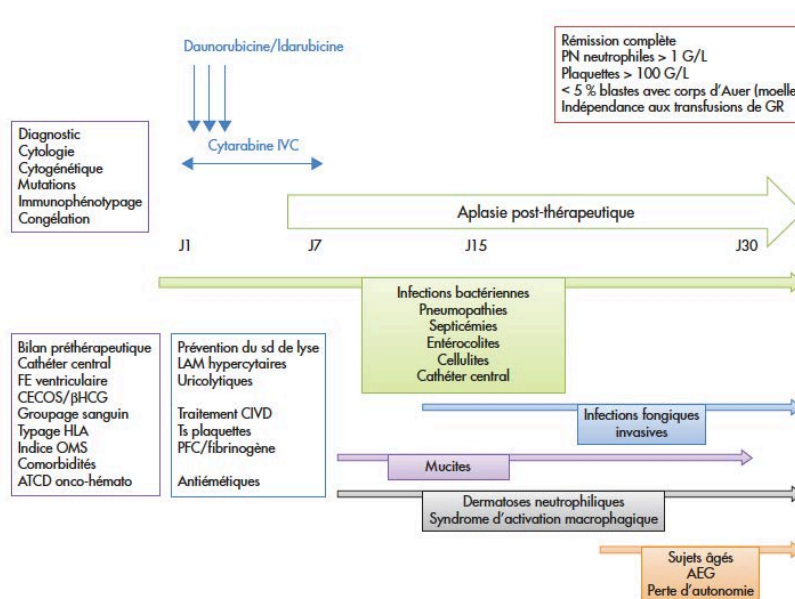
Daunorubicine/Idarubicine

Rémission complète
PN neutrophiles > 1 G/L
Plaquettes > 100 G/L
< 5 % blastes avec corps d'Auer (moelle
Indépendance aux transfusions de GR

Diagnostic
Cytologie
Cytogénétique
Mutations
Immunophénotypage
Congélation

Cytarabine IVC

Aplasie post-thérapeutique

J1
J7
J15
J30

Infections bactériennes
Pneumopathies
Septicémies
Entérocolites
Cellulites
Cathéter central

Bilan préthérapeutique
Cathéter central
FE ventriculaire
CECOS/βHCG
Groupage sanguin
Typage HLA
Indice OMS
Comorbidités
ATCD onco-hémato

Prévention du sd de lyse
LAM hypercytaires
Uricolytiques

Traitement CIVD
Ts plaquettes
PFC/fibrinogène

Antiémétiques

Infections fongiques invasives

Mucites

Dermatoses neutrophiliques
Syndrome d'activation macrophagique

Sujets âgés
AEG
Perte d'autonomie